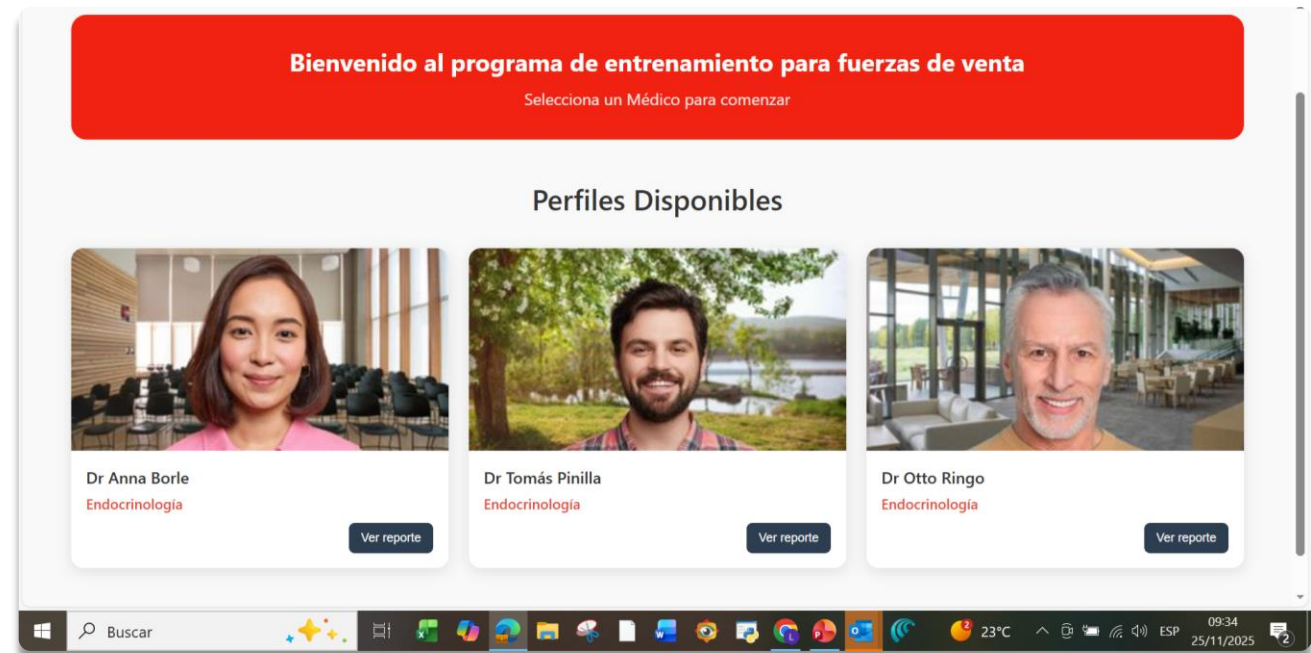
Bienvenido al programa de entrenamiento para fuerzas de venta

Selecciona un Médico para comenzar

Perfiles Disponibles

Dr Anna Borle
Endocrinología
Ver reporte

Dr Tomás Pinilla
Endocrinología
Ver reporte

Dr Otto Ringo
Endocrinología
Ver reporte

Buscar
23°C
ESP
09:34
25/11/2025
2